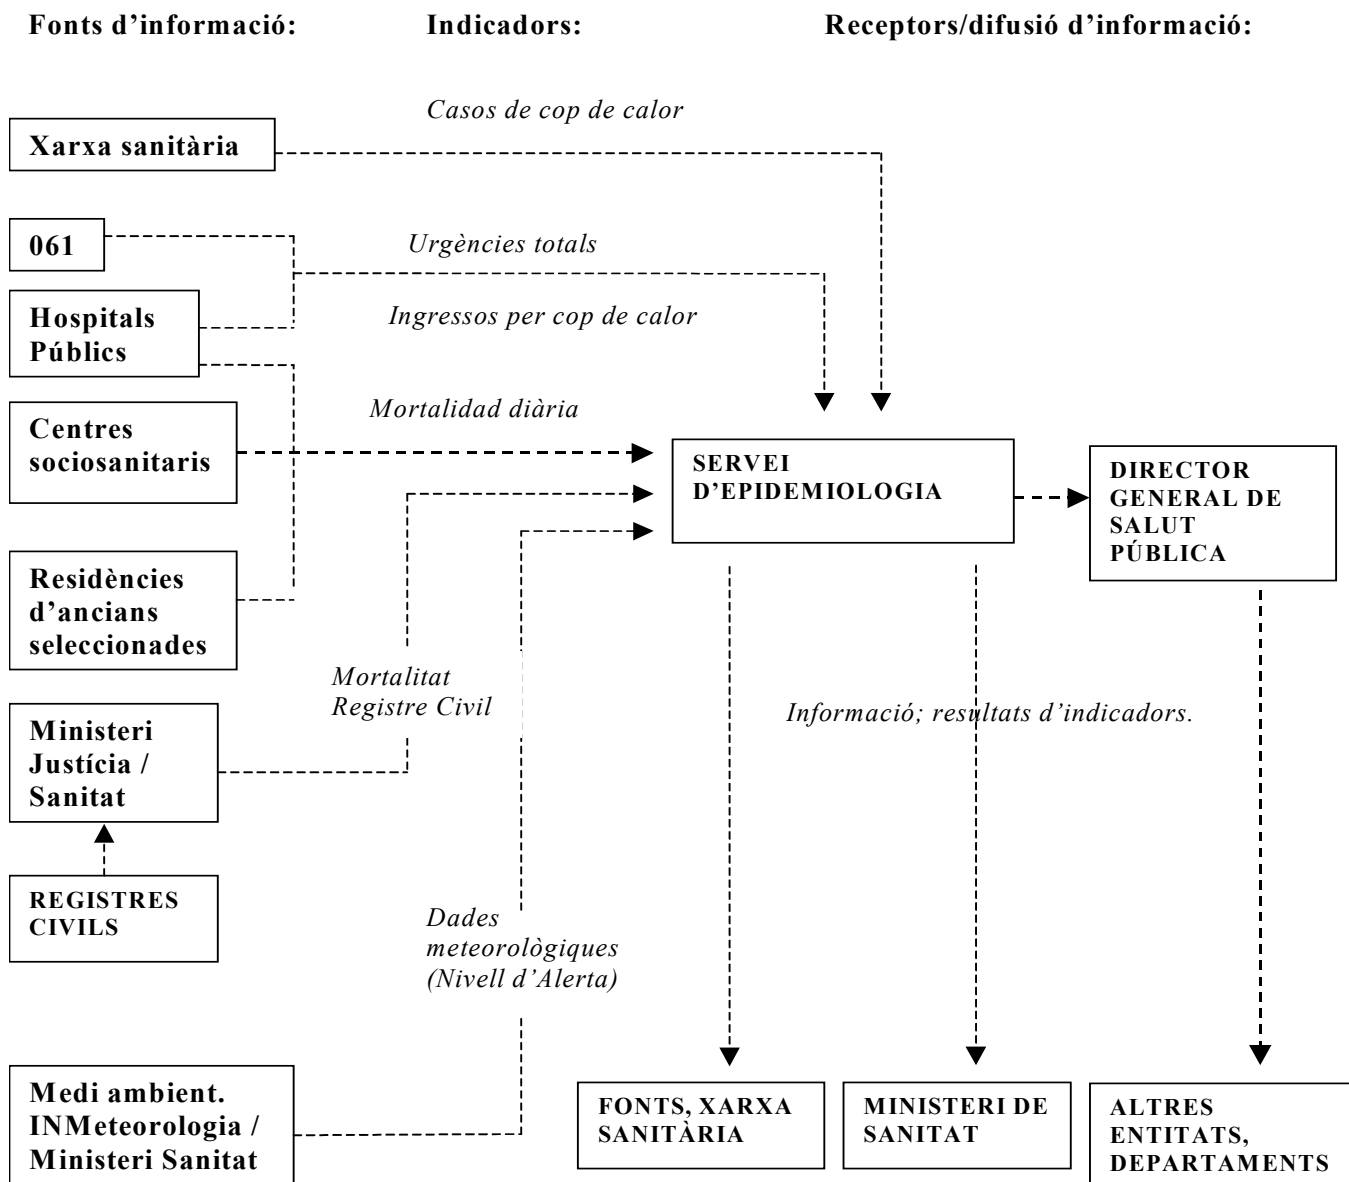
Fonts d'informació: Indicadors: Receptors/difusió d'informació:

Casos de cop de calor

Xarxa sanitària

061

Urgències totals

Hospitals Públics

Ingressos per cop de calor

Centres sociosanitaris

Mortalidad diària

SERVEI D'EPIDEMIOLOGIA

DIRECTOR GENERAL DE SALUT PÚBLICA

Residències d'ancians seleccionades

Mortalitat Registre Civil

Informació; resultats d'indicadors.

Ministeri Justícia / Sanitat

REGISTRES CIVILS

Dades meteorològiques (Nivell d'Alerta)

Medi ambient. INMeteorologia / Ministeri Sanitat

FONTS, XARXA SANITÀRIA

MINISTERI DE SANITAT

ALTRES ENTITATS, DEPARTAMENTS